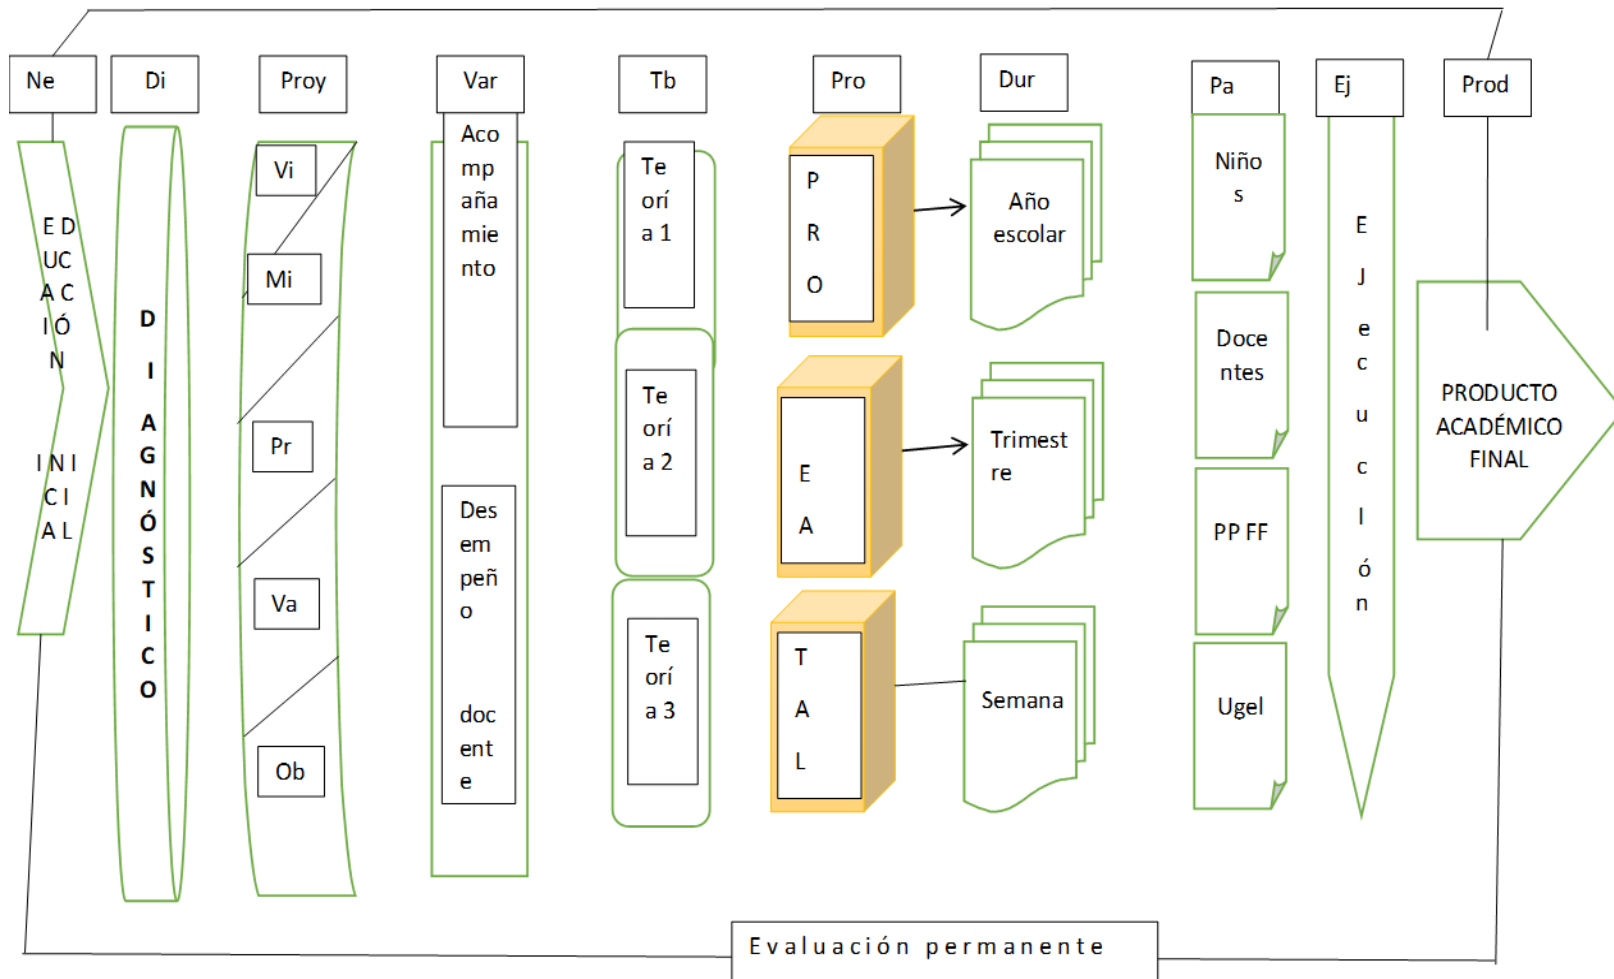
Ne

Di

Proy

Var

Tb

Pro

Dur

Pa

Ej

Prod

E D UC A C I Ó N

I N I C I A L

D I A G N Ó S T I C O

Vi

Mi

Pr

Va

Ob

Aco mp aña mie nto

Des em peñ o

doc ent e

Te orí a 1

Te orí a 2

Te orí a 3

P R O

E A

T A L

Año escolar

Trimest re

Semana

Niño s

Doce ntes

PP FF

Ugel

E J e c u c I ó n

PRODUCTO ACADÉMICO FINAL

Evaluación permanente